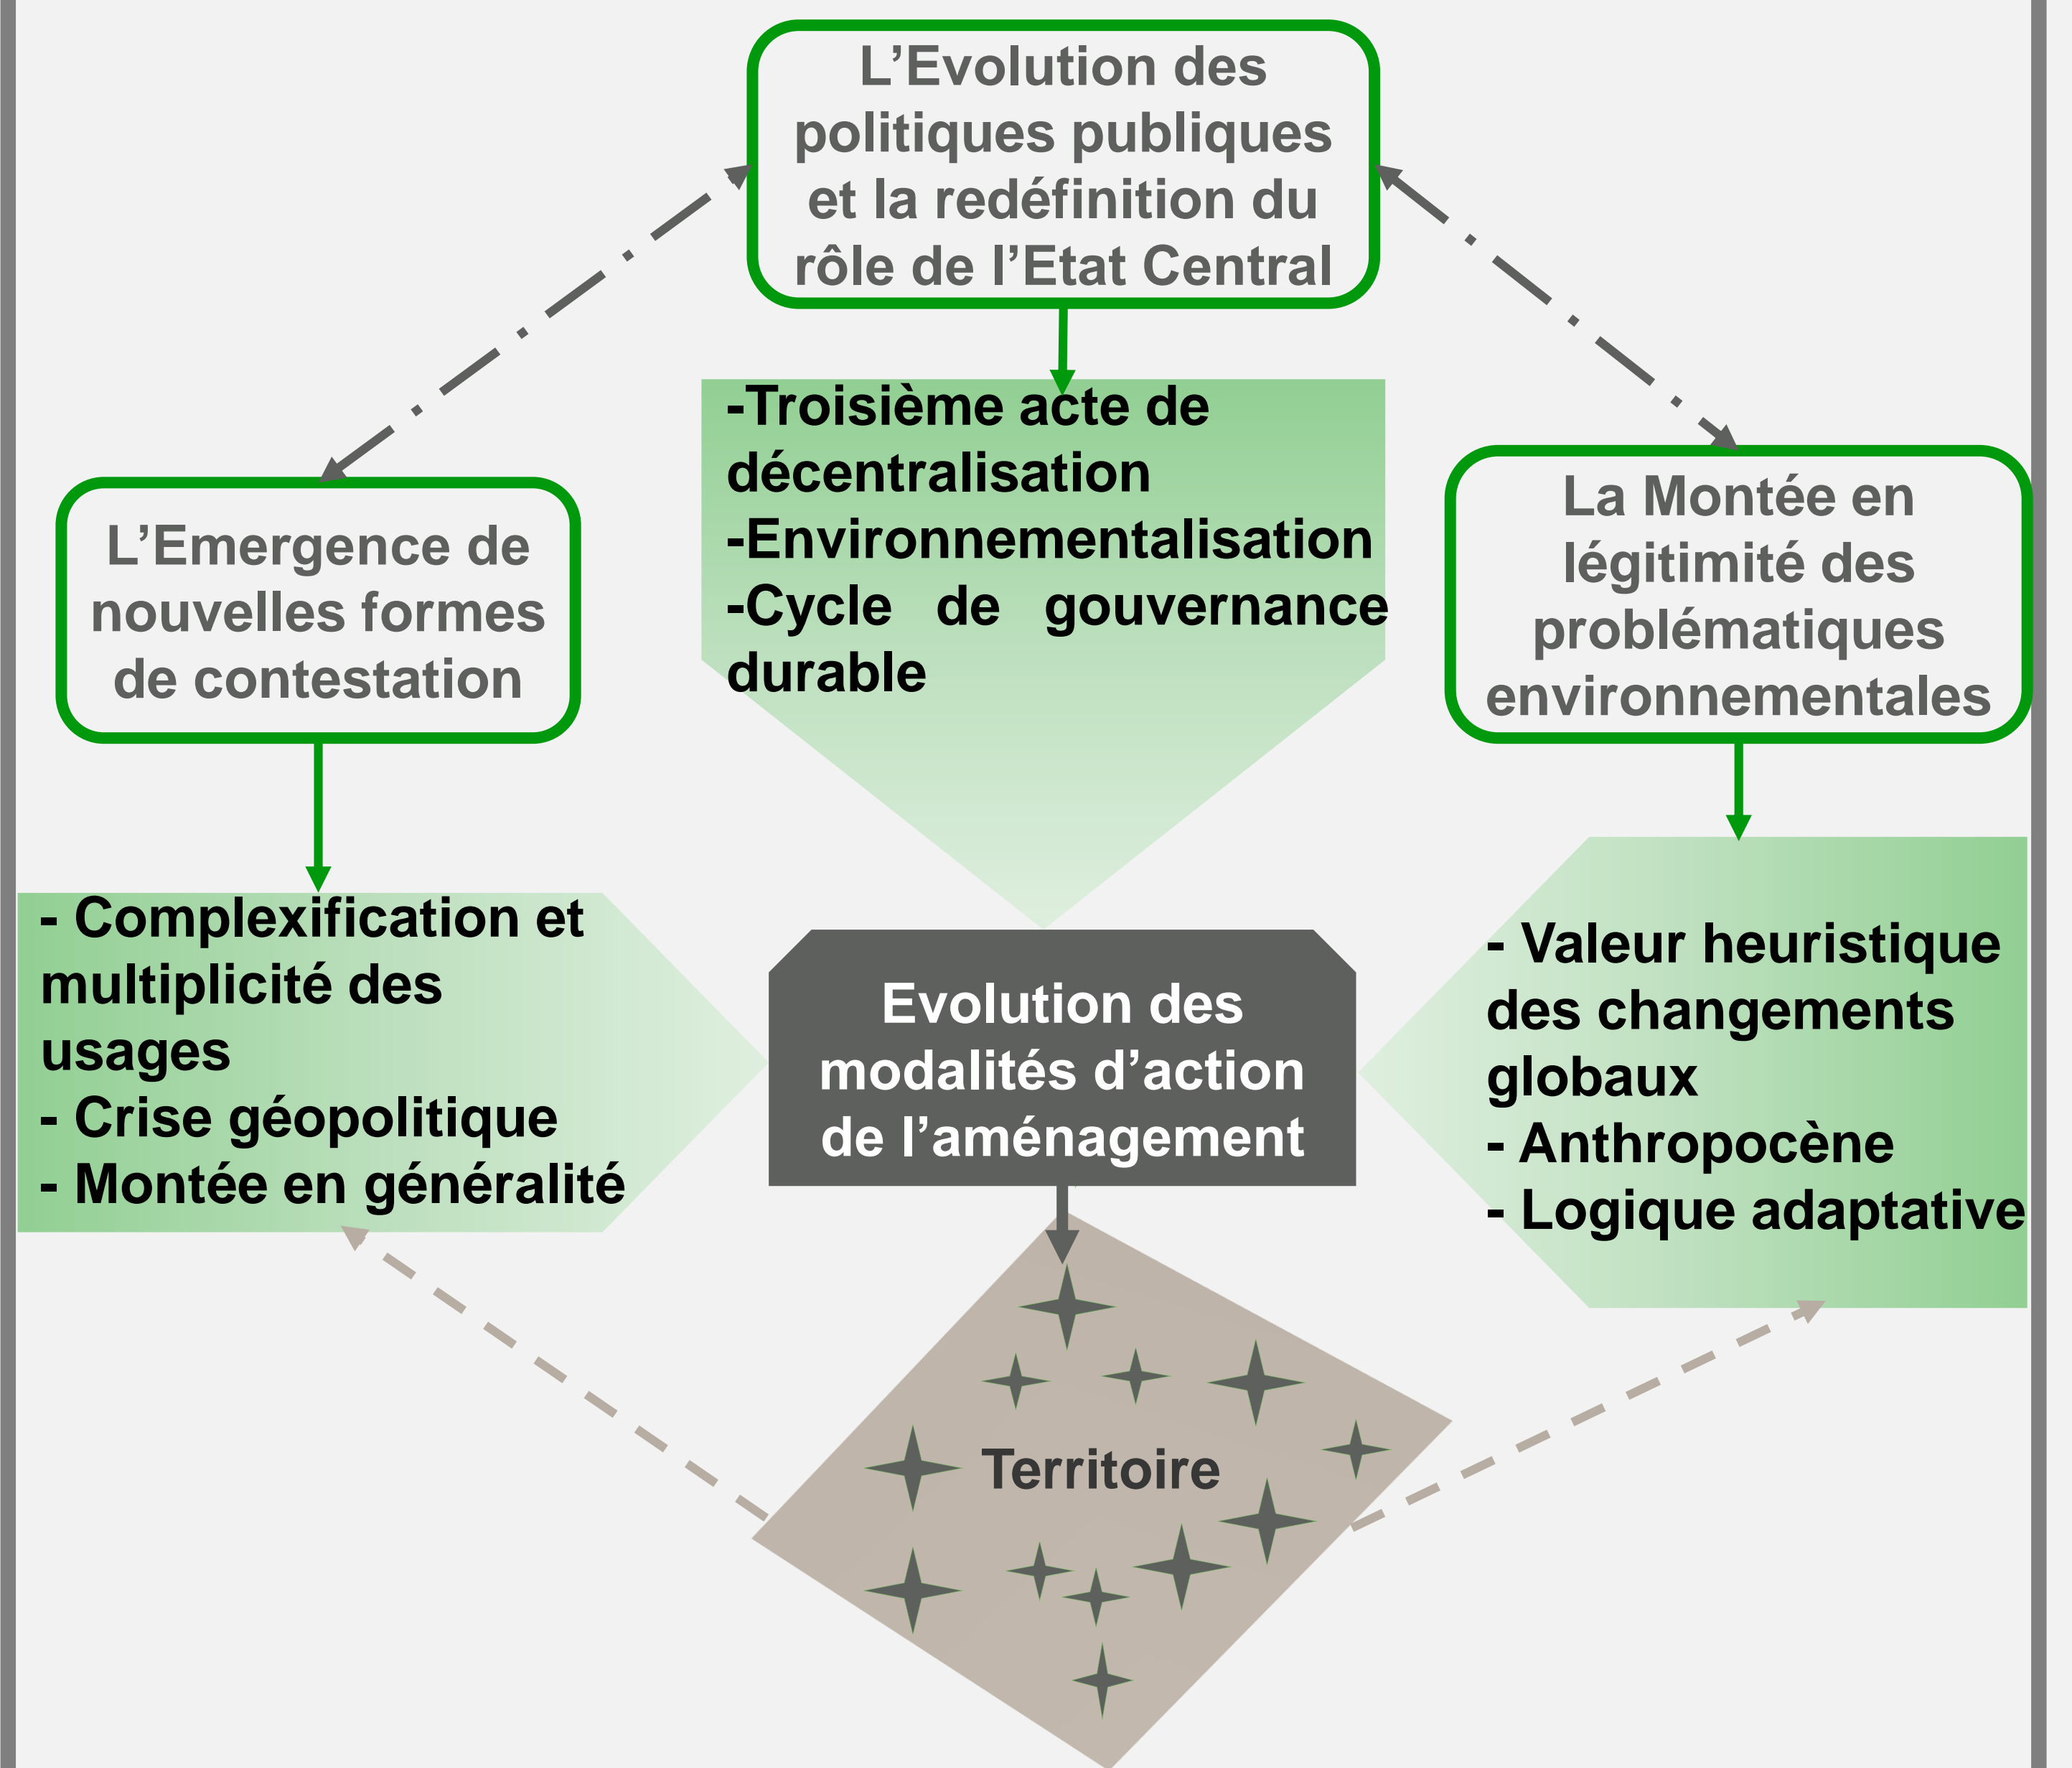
L’Evolution des politiques publiques et la redéfinition du rôle de l’Etat Central

-Troisième acte de décentralisation
-Environnementalisation
-Cycle de gouvernance durable

L’Emergence de nouvelles formes de contestation

La Montée en légitimité des problématiques environnementales

- Complexification et multiplicité des usages
- Crise géopolitique
- Montée en généralité

Evolution des modalités d’action de l’aménagement

- Valeur heuristique des changements globaux
- Anthropocène
- Logique adaptative

Territoire